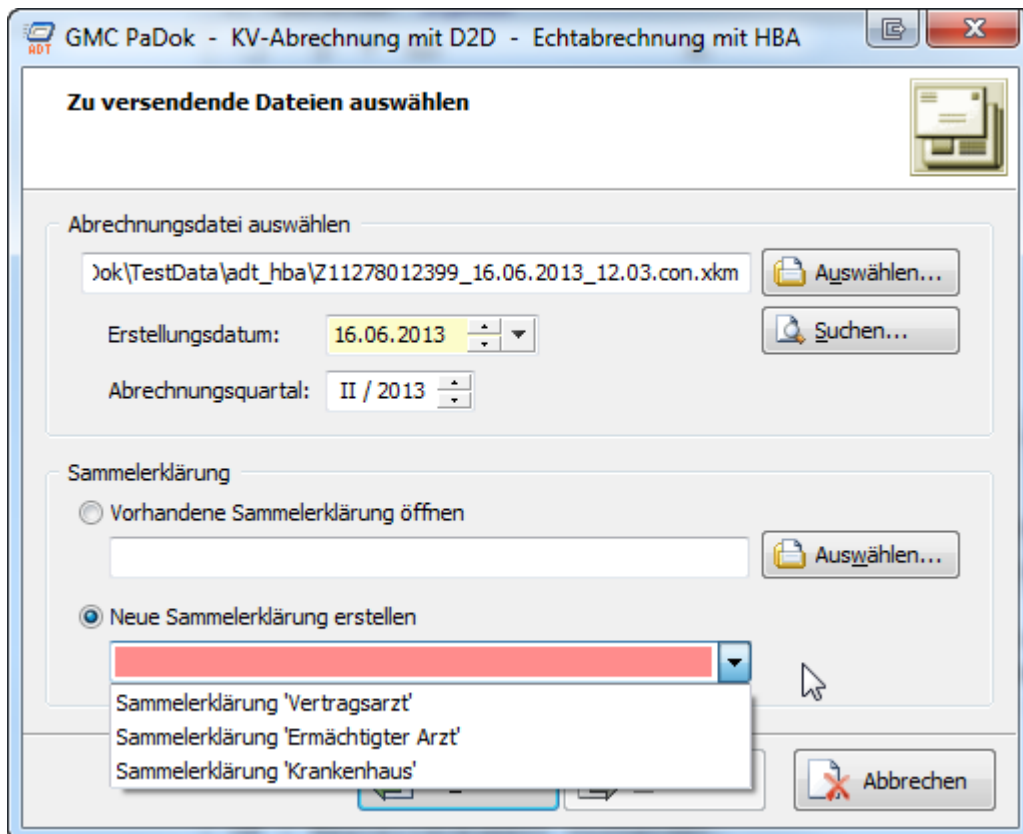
GMC PaDok - KV-Abrechnung mit D2D - Echtabrechnung mit HBA

Zu versendende Dateien auswählen

Abrechnungsdatei auswählen

)ok\TestData\adt_hba\Z11278012399_16.06.2013_12.03.con.xkm

Auswählen...

Erstellungsdatum: 16.06.2013

Suchen...

Abrechnungsquartal: II / 2013

Sammelerklärung

Vorhandene Sammelerklärung öffnen

Auswählen...

Neue Sammelerklärung erstellen

Sammelerklärung 'Vertragsarzt'
Sammelerklärung 'Ermächtigter Arzt'
Sammelerklärung 'Krankenhaus'

Abbrechen